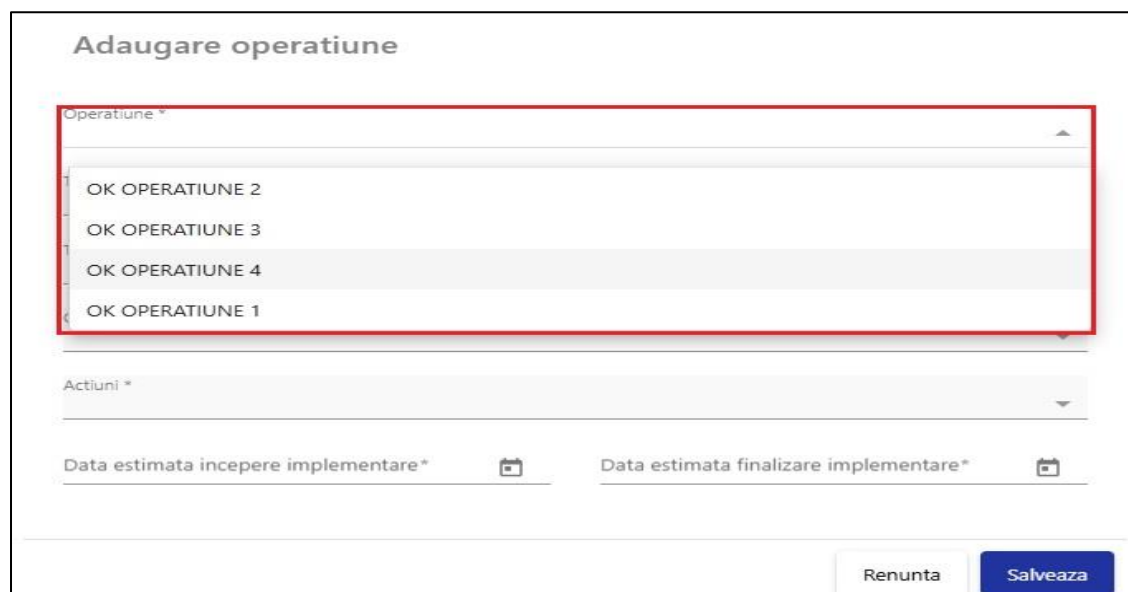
Adaugare operatiune

Operatiune *

OK OPERATIUNE 2

OK OPERATIUNE 3

OK OPERATIUNE 4

OK OPERATIUNE 1

Actiuni *

Data estimata incepere implementare*

Data estimata finalizare implementare*

Renunta

Salveaza